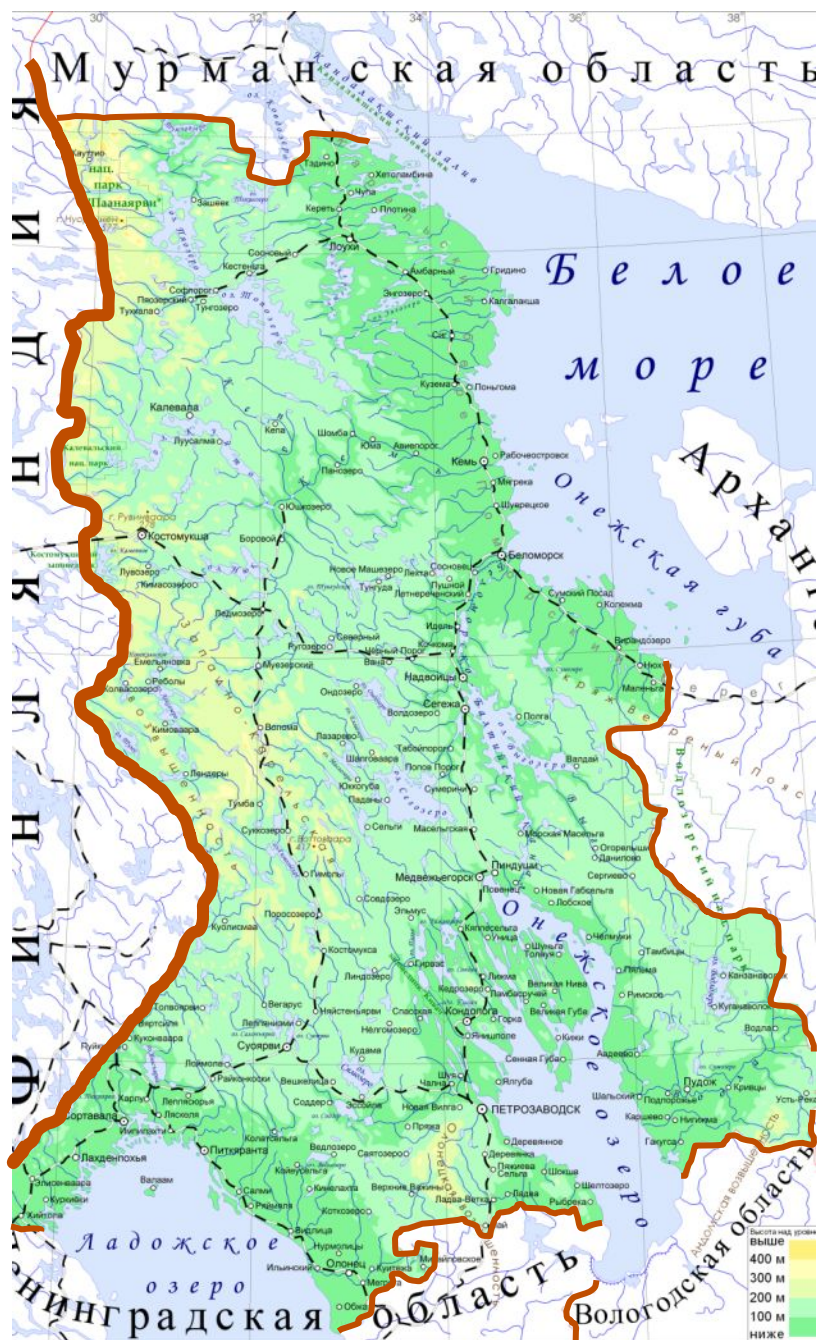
30
32
34
36
38

Мурманская область

Белое море

Онежская губа

Архан

Финляндия

Ладожское озеро

Ленинградская область

Вологодская область

Онежское озеро

Кандалакшский залив

нац. парк Паанаярви

Хетоламбина
Кереть
Чупа
Плотина
Лоухи
Амбарный
Гридино
Энгозеро
Калгалакша
Софпорог
Тунгозеро
Пяозерский
Тухкала
Кестеньга
Сосновый
Кузема
Поньгома
Калевала
Луусалма
Кепа
Шомба
Юма
Авнепорог
Панозеро
Кемь
Рабочеостровск
Мягрека
Шуерецкое
Юшкозеро
Боровой
Костомукша
Беломорск
Сумский Посад
Колежма
Вирандозеро
Нюхча
Маленьга
Новое Машезеро
Лехта
Сосновец
Пушной
Летнереченский
Тунгуда
Ледмозеро
Ругозеро
Северный
Идель
Ваньга
Надвоицы
Сегежа
Муезерский
Реболы
Емельяновка
Ондозеро
Волдозеро
Полга
Валдай
Кимовара
Лазарево
Шалговаара
Табойпорог
Попов Порог
Сумеричи
Ледмозеро
Тумба
Паданы
Юккогуба
Сельги
Масельгская
Морская Масельга
Огорельши
Даниловo
Сергиево
Сукkoзеро
Гимолы
Медвежьегорск
Пиндуши
Повенец
Новая Габсельга
Лобское
Поросозеро
Совдозеро
Эльмус
Кяппесельга
Уница
Шуньга
Толвуя
Чёлмужи
Тамбицы
Пяльма
Кулисмаа
Костомукша
Линдозеро
Гирвас
Кедрозеро
Ликма
Великая Нива
Римское
Казнаволок
Толвоярви
Вегарус
Няйстенъярви
Спасская
Кондопога
Великая Губа
Кукшиволок
Водла
Суоярви
Гимольское
Кудама
Кижи
Авдеево
Пудож
Кривцы
Сортавала
Лахденпохья
Питкяранта
Ведлозеро
Пряжа
ПЕТРОЗАВОДСК
Шуя
Чална
Ялгуба
Шальский
Подпорожье
Каршево
Нигижма
Гакугса
Деревянное
Шокша
Шелтозеро
Рыбрека
Ладва-Ветка
Салми
Видлица
Нурмолицы
Олонец
Ильинский
Куйтежа
Михайловское
Мегрега
Валаам
Куркиёки

Высота над уровнем
выше
400 м
300 м
200 м
100 м
ниже